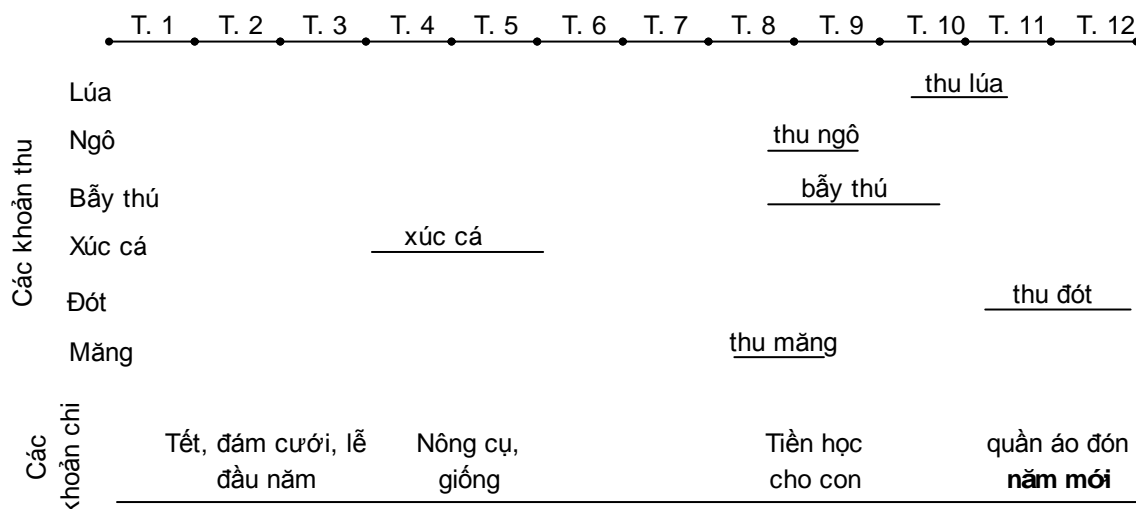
T. 1 T. 2 T. 3 T. 4 T. 5 T. 6 T. 7 T. 8 T. 9 T. 10 T. 11 T. 12

Các khoản thu

Lúa — thu lúa
Ngô — thu ngô
Bẫy thú — bẫy thú
Xúc cá — xúc cá
Đót — thu đót
Măng — thu măng

Các khoản chi

Tết, đám cưới, lễ đầu năm
Nông cụ, giống
Tiền học cho con
quần áo đón **năm mới**